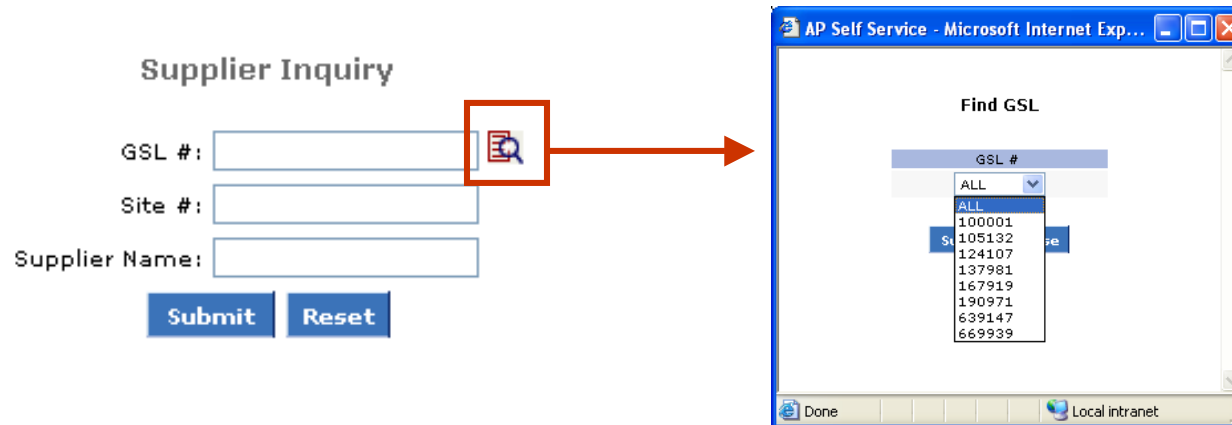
Supplier Inquiry

GSL #:

Site #:

Supplier Name:

Submit Reset

AP Self Service - Microsoft Internet Exp...

Find GSL

| GSL # |
|---|
| ALL |

ALL
100001
105132
124107
137981
167919
190971
639147
669939

Su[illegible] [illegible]se

Done

Local intranet